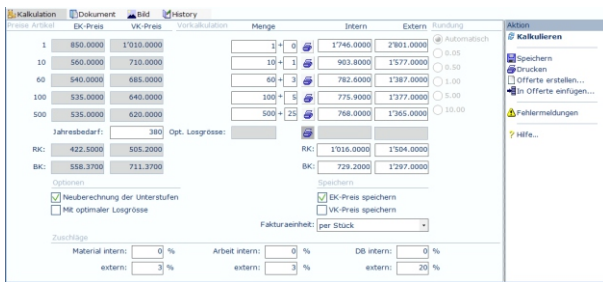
Kalkulation | Dokument | Bild | History

Preise Artikel | EK-Preis | VK-Preis | Vorkalkulation | Menge | | Intern | Extern | Rundung
1 | 850.0000 | 1'010.0000 | | 1 + 0 | | 1'746.0000 | 2'801.0000 | Automatisch
10 | 560.0000 | 710.0000 | | 10 + 1 | | 903.8000 | 1'577.0000 | 0.05
60 | 540.0000 | 685.0000 | | 60 + 3 | | 782.6000 | 1'387.0000 | 0.50
100 | 535.0000 | 640.0000 | | 100 + 5 | | 775.9000 | 1'377.0000 | 1.00
500 | 535.0000 | 620.0000 | | 500 + 25 | | 768.0000 | 1'365.0000 | 5.00
10.00

Jahresbedarf: 380 Opt. Losgrösse:

RK: 422.5000 505.2000 RK: 1'016.0000 1'504.0000
BK: 558.3700 711.3700 BK: 729.2000 1'297.0000

Optionen
Neuberechnung der Unterstufen
Mit optimaler Losgrösse

Speichern
EK-Preis speichern
VK-Preis speichern

Fakturaeinheit: per Stück

Zuschläge
Material intern: 0 % Arbeit intern: 0 % DB intern: 0 %
extern: 3 % extern: 3 % extern: 20 %

Aktion
Kalkulieren
Speichern
Drucken
Offerte erstellen...
In Offerte einfügen...
Fehlermeldungen
Hilfe...